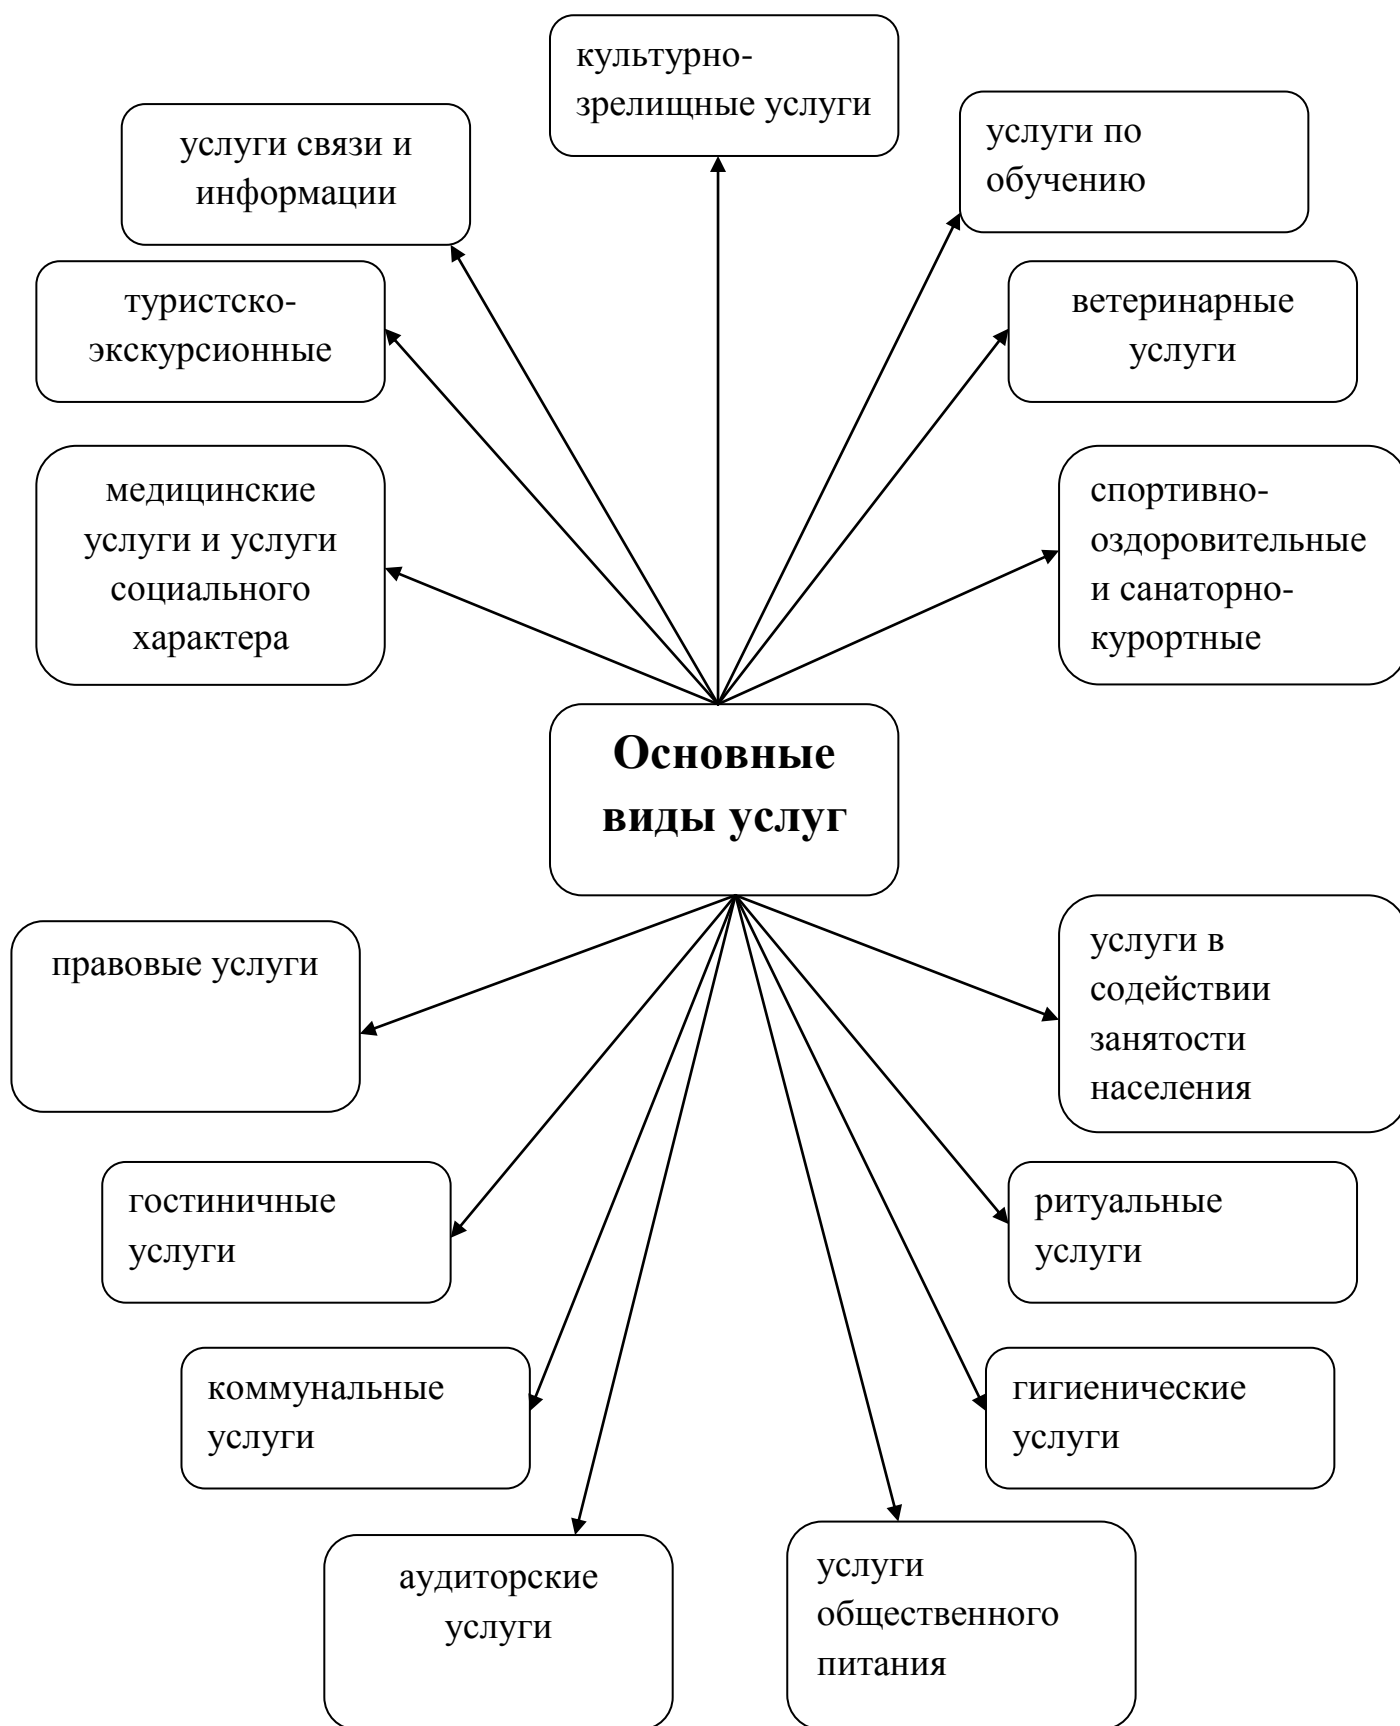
культурно-зрелищные услуги

услуги связи и информации

услуги по обучению

туристско-экскурсионные

ветеринарные услуги

медицинские услуги и услуги социального характера

спортивно-оздоровительные и санаторно-курортные

Основные виды услуг

правовые услуги

услуги в содействии занятости населения

гостиничные услуги

ритуальные услуги

коммунальные услуги

гигиенические услуги

аудиторские услуги

услуги общественного питания